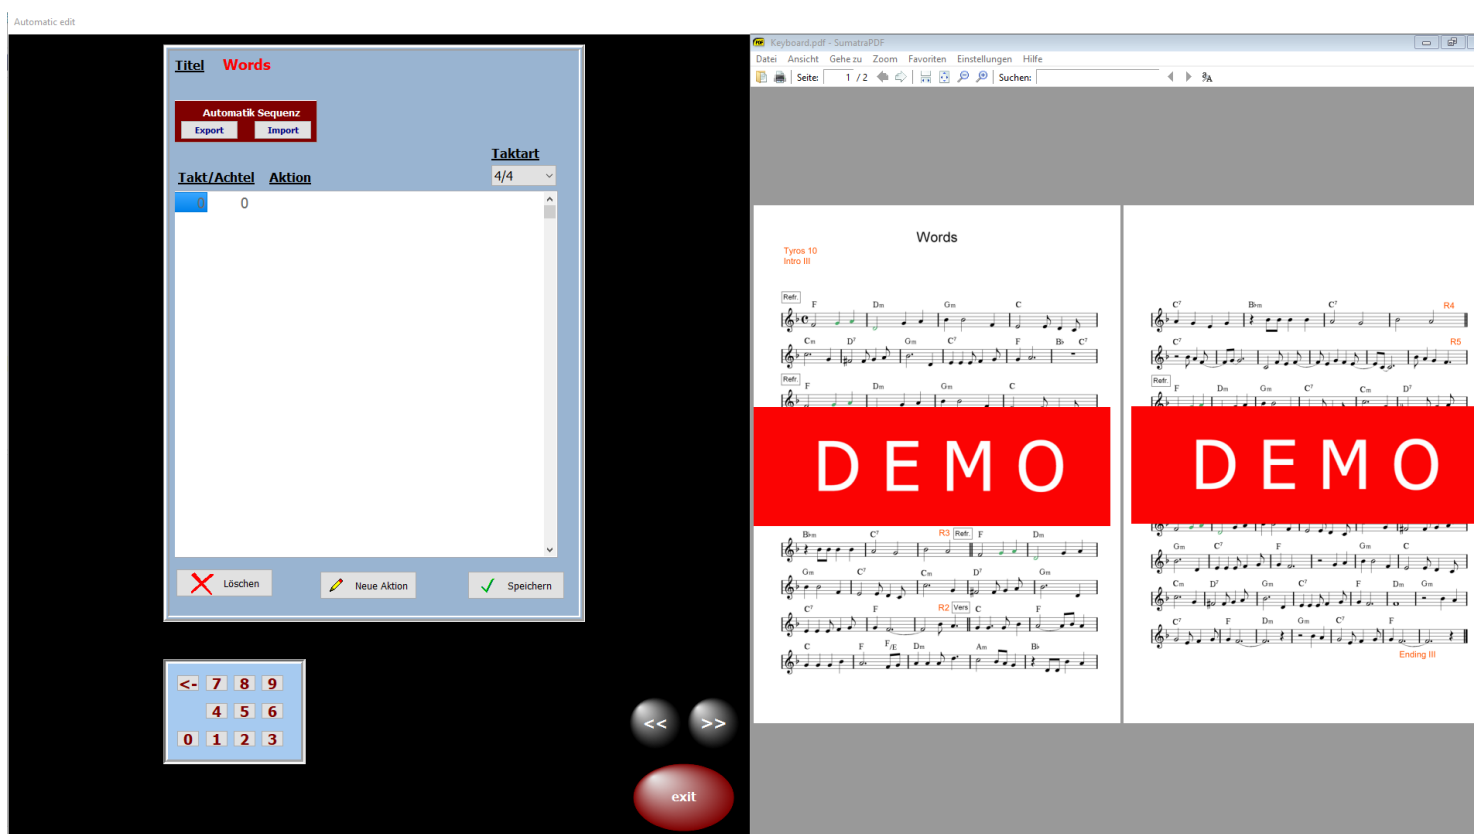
Automatic edit

Titel Words

Automatik Sequenz
Export Import

Taktart
4/4

Takt/Achtel Aktion

0 0

Löschen Neue Aktion Speichern

<- 7 8 9
4 5 6
0 1 2 3

<< >>

exit

Keyboard.pdf - SumatraPDF

Datei Ansicht Gehe zu Zoom Favoriten Einstellungen Hilfe

Seite: 1 / 2 Suchen:

Words

Tyros 10
Intro III

Refr. F Dm Gm C

Cm $D^7$ Gm $C^7$ F B♭ $C^7$

Refr. F Dm Gm C

DEMO

B♭m $C^7$ R3 Refr. F Dm

Gm $C^7$ Cm $D^7$ Gm

$C^7$ F R2 Vers C F

C F F/E Dm Am B♭

$C^7$ B♭m $C^7$ R4

$C^7$ R5

Refr. F Dm Gm $C^7$ Cm $D^7$

DEMO

Gm $C^7$ F Gm C

Cm $D^7$ Gm $C^7$ F Dm Gm

$C^7$ F Dm Gm $C^7$ F

Ending III